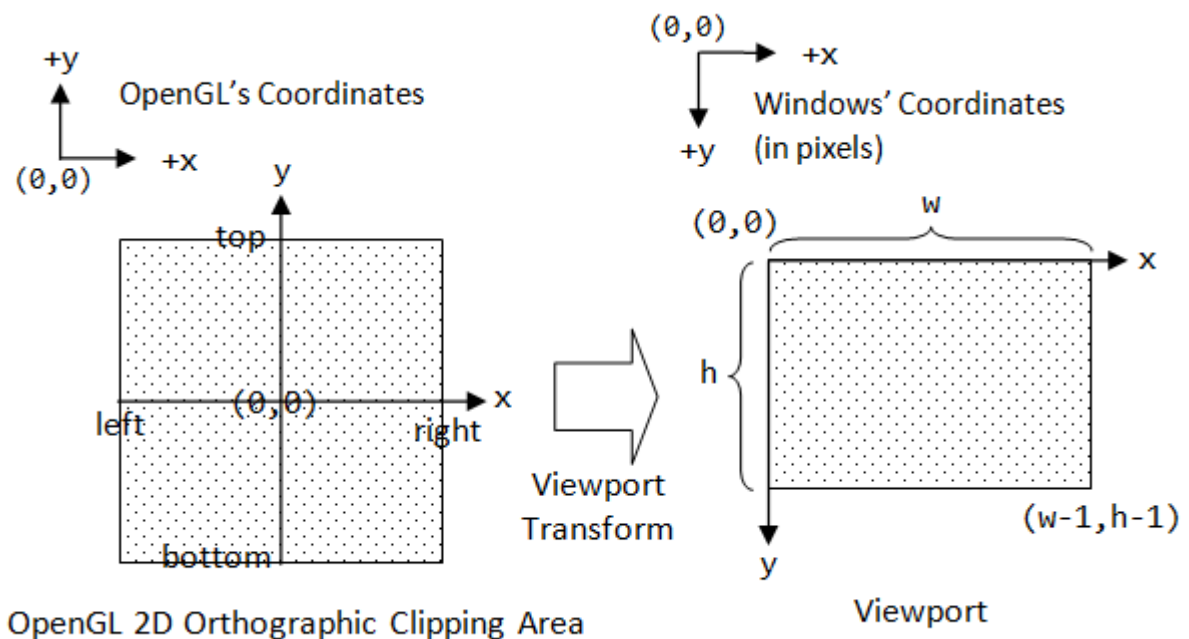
(0,0)
+x
Windows' Coordinates
(in pixels)
+y

+y
OpenGL's Coordinates
(0,0)
+x

y
top
(0,0)
x
left
right
bottom

OpenGL 2D Orthographic Clipping Area

Viewport
Transform

(0,0)
w
x
h
(w-1,h-1)
y

Viewport